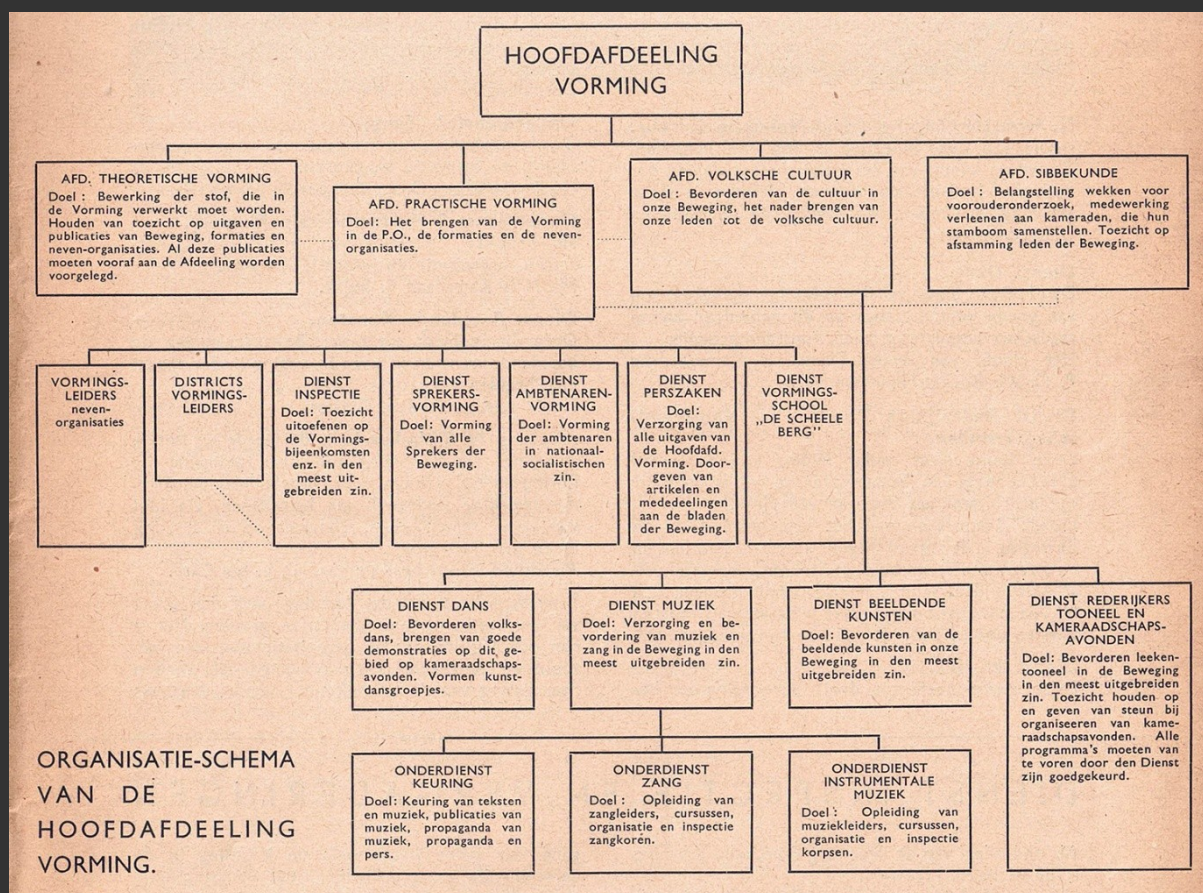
HOOFDAFDEELING VORMING

AFD. THEORETISCHE VORMING
Doel: Bewerking der stof, die in de Vorming verwerkt moet worden. Houden van toezicht op uitgaven en publicaties van Beweging, formaties en neven-organisaties. Al deze publicaties moeten vooraf aan de Afdeeling worden voorgelegd.

AFD. PRACTISCHE VORMING
Doel: Het brengen van de Vorming in de P.O., de formaties en de neven-organisaties.

AFD. VOLKSCHE CULTUUR
Doel: Bevorderen van de cultuur in onze Beweging, het nader brengen van onze leden tot de volksche cultuur.

AFD. SIBBEKUNDE
Doel: Belangstelling wekken voor voorouderonderzoek, medewerking verleenen aan kameraden, die hun stamboom samenstellen. Toezicht op afstamming leden der Beweging.

VORMINGS-LEIDERS neven-organisaties

DISTRICTS VORMINGS-LEIDERS

DIENST INSPECTIE
Doel: Toezicht uitoefenen op de Vormings-bijeenkomsten enz. in den meest uitgebreiden zin.

DIENST SPREKERS-VORMING
Doel: Vorming van alle Sprekers der Beweging.

DIENST AMBTENAREN-VORMING
Doel: Vorming der ambtenaren in nationaal-socialistischen zin.

DIENST PERSZAKEN
Doel: Verzorging van alle uitgaven van de Hoofdafd. Vorming. Doorgeven van artikelen en mededeelingen aan de bladen der Beweging.

DIENST VORMINGS-SCHOOL „DE SCHEELE BERG"

DIENST DANS
Doel: Bevorderen van volksdans, brengen van goede demonstraties op dit gebied op kameraadschapsavonden. Vormen kunstdansgroepjes.

DIENST MUZIEK
Doel: Verzorging en bevordering van muziek en zang in de Beweging in den meest uitgebreiden zin.

DIENST BEELDENDE KUNSTEN
Doel: Bevorderen van de beeldende kunsten in onze Beweging in den meest uitgebreiden zin.

DIENST REDERIJKERS TOONEEL EN KAMERAADSCHAPS-AVONDEN
Doel: Bevorderen leekentooneel in de Beweging in den meest uitgebreiden zin. Toezicht houden op en geven van steun bij organiseeren van kameraadschapsavonden. Alle programma's moeten van te voren door den Dienst zijn goedgekeurd.

ONDERDIENST KEURING
Doel: Keuring van teksten en muziek, publicaties van muziek, propaganda van muziek, propaganda en pers.

ONDERDIENST ZANG
Doel: Opleiding van zangleiders, cursussen, organisatie en inspectie zangkoren.

ONDERDIENST INSTRUMENTALE MUZIEK
Doel: Opleiding van muziekleiders, cursussen, organisatie en inspectie korpsen.

ORGANISATIE-SCHEMA VAN DE HOOFDAFDEELING VORMING.